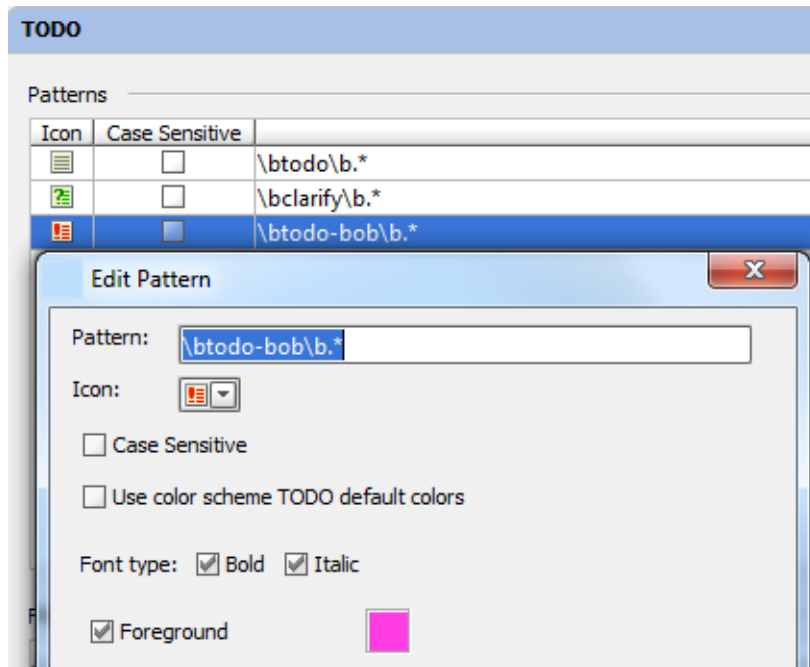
TODO

Patterns

| Icon | Case Sensitive | |
|---|---|---|
| | | \btodo\b.* |
| | | \bclarify\b.* |
| | | \btodo-bob\b.* |

Edit Pattern

X

Pattern: \btodo-bob\b.*

Icon:

Case Sensitive

Use color scheme TODO default colors

Font type: Bold Italic

Foreground